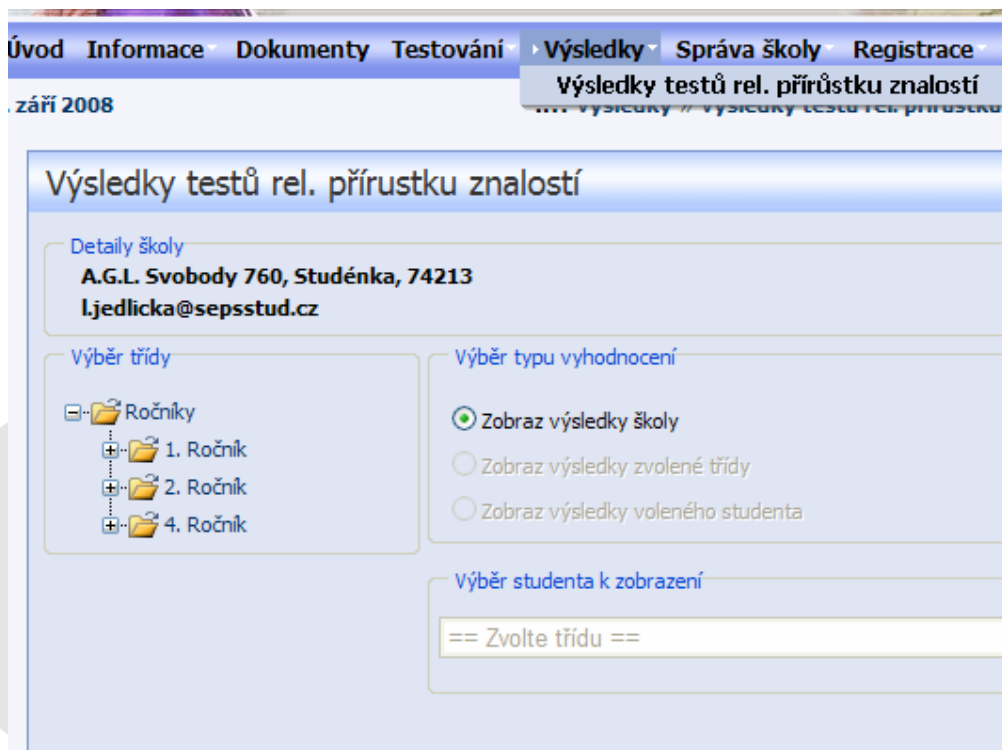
Úvod Informace Dokumenty Testování Výsledky Správa školy Registrace

Výsledky testů rel. přírůstku znalostí

. září 2008

... Výsledky » Výsledky testů rel. přírustku

Výsledky testů rel. přírustku znalostí

Detaily školy

A.G.L. Svobody 760, Studénka, 74213

l.jedlicka@sepsstud.cz

Výběr třídy

Ročníky

1. Ročník

2. Ročník

4. Ročník

Výběr typu vyhodnocení

Zobraz výsledky školy

Zobraz výsledky zvolené třídy

Zobraz výsledky voleného studenta

Výběr studenta k zobrazení

== Zvolte třídu ==